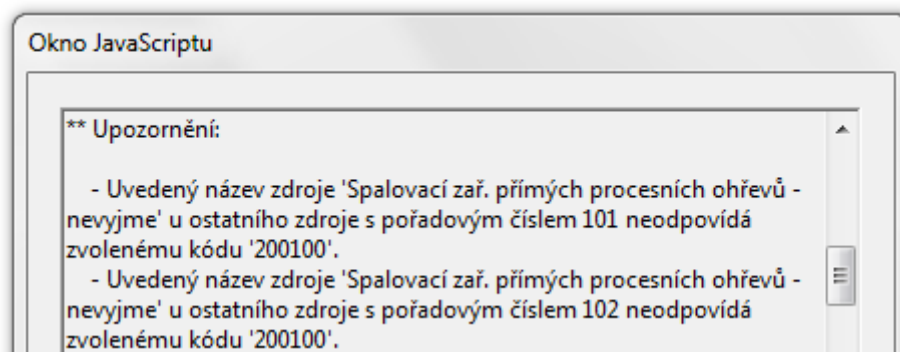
Okno JavaScriptu

** Upozornění:

- Uvedený název zdroje 'Spalovací zař. přímých procesních ohřevů - nevyjme' u ostatního zdroje s pořadovým číslem 101 neodpovídá zvolenému kódu '200100'.
- Uvedený název zdroje 'Spalovací zař. přímých procesních ohřevů - nevyjme' u ostatního zdroje s pořadovým číslem 102 neodpovídá zvolenému kódu '200100'.